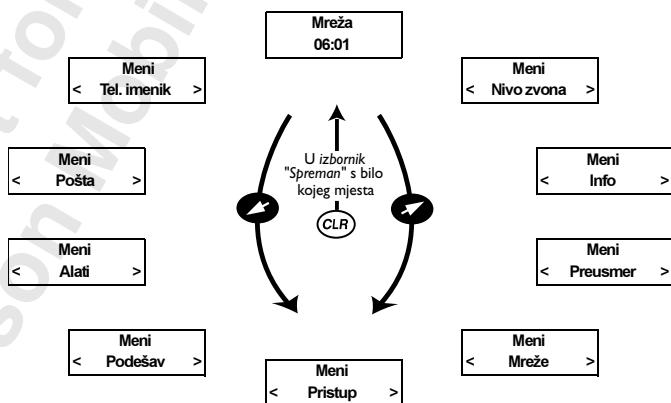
Mreža
06:01

Meni
< Tel. imenik >

Meni
< Nivo zvona >

Meni
< Pošta >

U *izbornik* "*Spreman*" s bilo kojeg mjesta

CLR

Meni
< Info >

Meni
< Alati >

Meni
< Preusmer >

Meni
< Podešav >

Meni
< Mreže >

Meni
< Pristup >